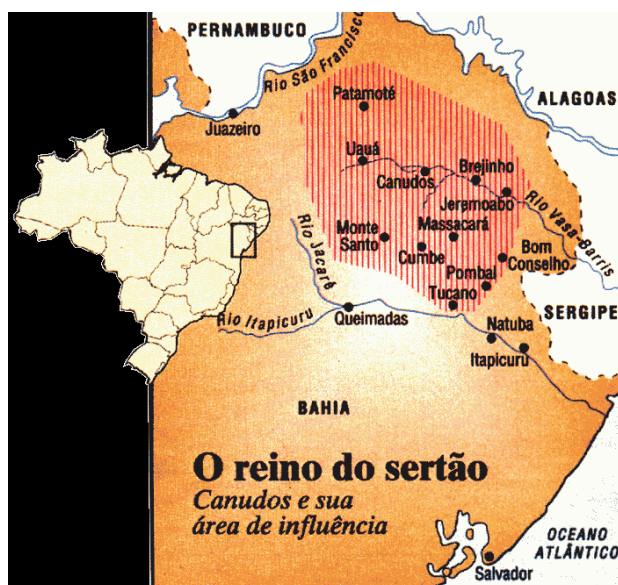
PERNAMBUCO
Rio São Francisco
ALAGOAS
Patamoté
Juazeiro
Uauá
Brejinho
Canudos
Jeremoabo
Rio Vasa-Barris
Monte Santo
Massacará
Cumbe
Bom Conselho
Rio Jacaré
Pombal
Tucano
SERGIPE
Rio Itapicuru
Queimadas
Natuba
Itapicuru
BAHIA
O reino do sertão
Canudos e sua área de influência
OCEANO ATLÂNTICO
Salvador